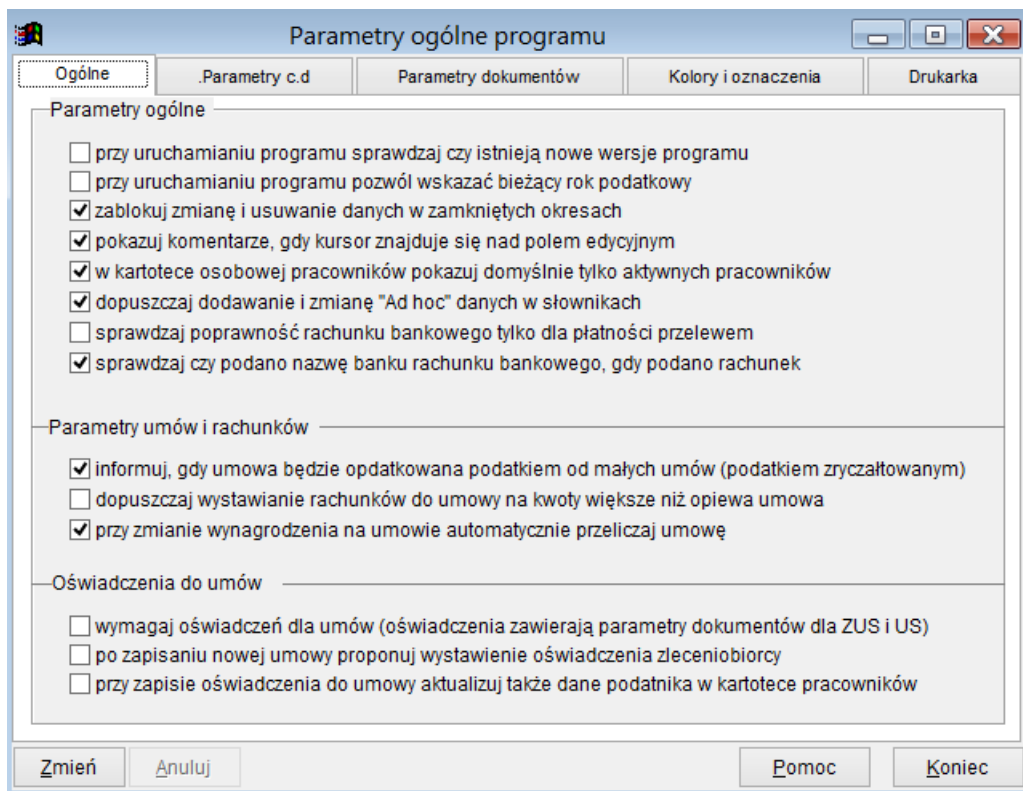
Parametry ogólne programu

Ogólne | .Parametry c.d | Parametry dokumentów | Kolory i oznaczenia | Drukarka

Parametry ogólne

☐ przy uruchamianiu programu sprawdzaj czy istnieją nowe wersje programu
☐ przy uruchamianiu programu pozwól wskazać bieżący rok podatkowy
☑ zablokuj zmianę i usuwanie danych w zamkniętych okresach
☑ pokazuj komentarze, gdy kursor znajduje się nad polem edycyjnym
☑ w kartotece osobowej pracowników pokazuj domyślnie tylko aktywnych pracowników
☑ dopuszczaj dodawanie i zmianę "Ad hoc" danych w słownikach
☐ sprawdzaj poprawność rachunku bankowego tylko dla płatności przelewem
☑ sprawdzaj czy podano nazwę banku rachunku bankowego, gdy podano rachunek

Parametry umów i rachunków

☑ informuj, gdy umowa będzie opdatkowana podatkiem od małych umów (podatkiem zryczałtowanym)
☐ dopuszczaj wystawianie rachunków do umowy na kwoty większe niż opiewa umowa
☑ przy zmianie wynagrodzenia na umowie automatycznie przeliczaj umowę

Oświadczenia do umów

☐ wymagaj oświadczeń dla umów (oświadczenia zawierają parametry dokumentów dla ZUS i US)
☐ po zapisaniu nowej umowy proponuj wystawienie oświadczenia zleceniobiorcy
☐ przy zapisie oświadczenia do umowy aktualizuj także dane podatnika w kartotece pracowników

Zmień | Anuluj | Pomoc | Koniec